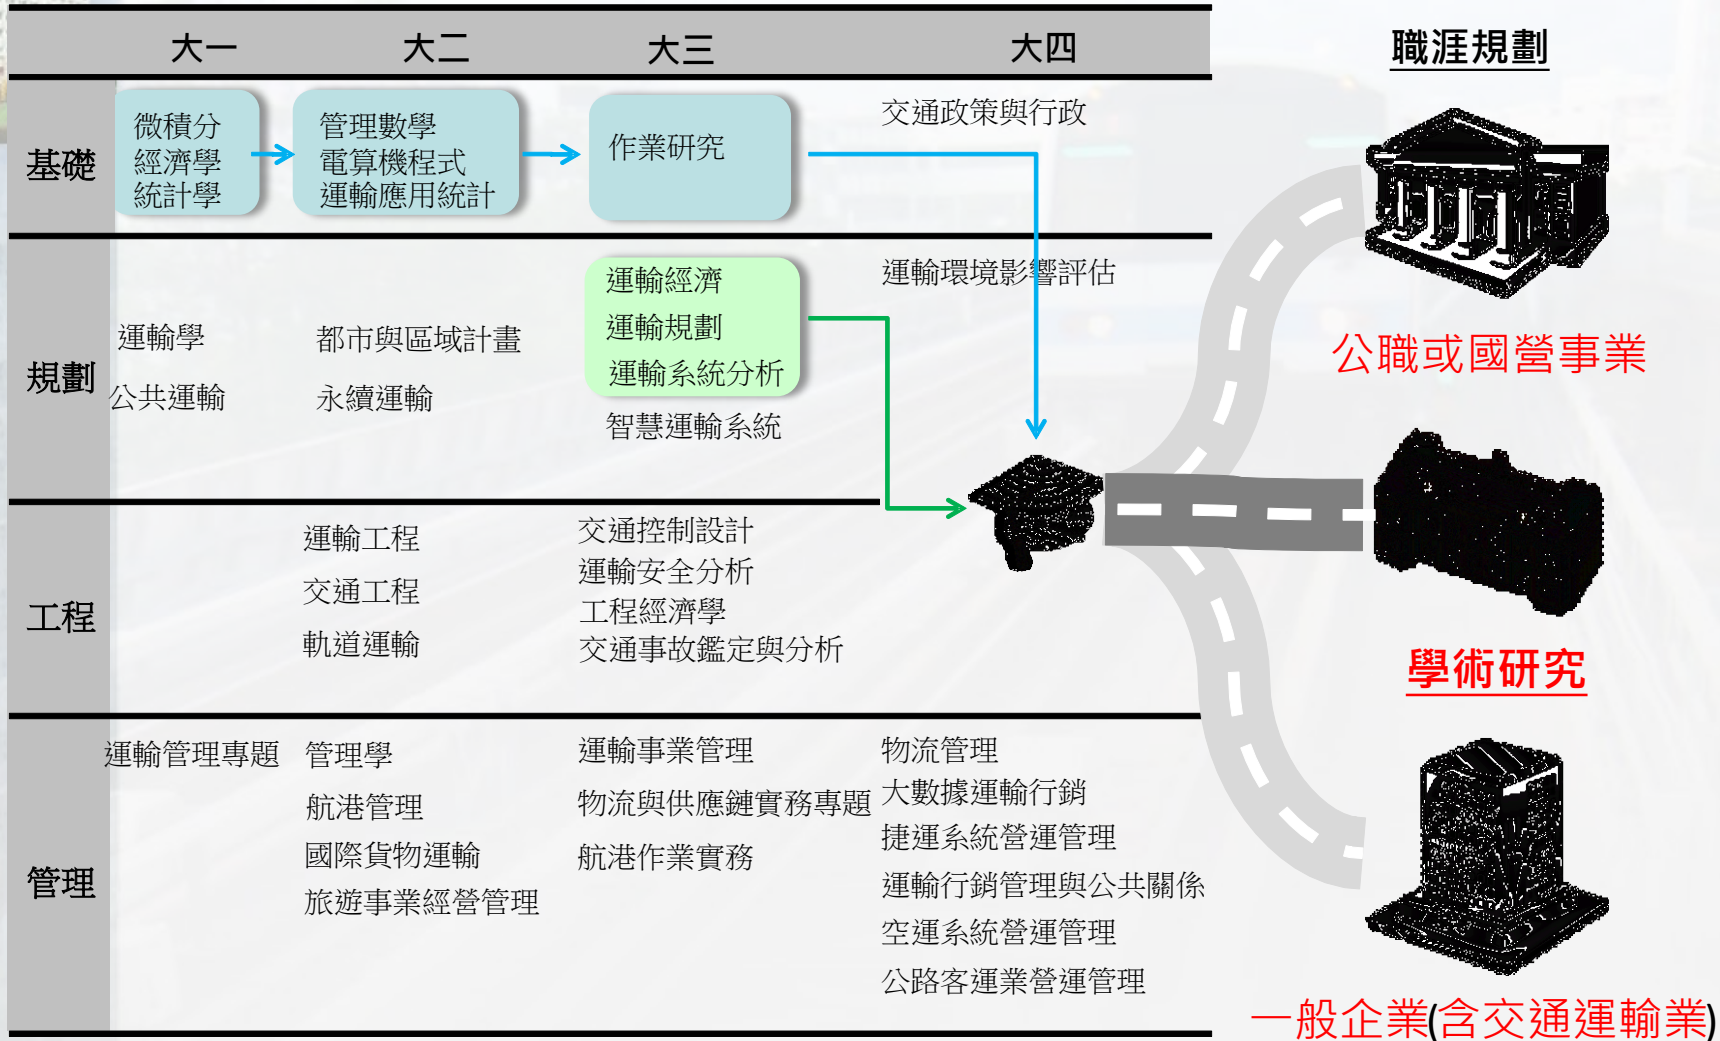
| | 大一 | 大二 | 大三 | 大四 |
|---|---|---|---|---|
| 基礎 | 微積分<br>經濟學<br>統計學 | 管理數學<br>電算機程式<br>運輸應用統計 | 作業研究 | 交通政策與行政 |
| 規劃 | 運輸學<br>公共運輸 | 都市與區域計畫<br>永續運輸 | 運輸經濟<br>運輸規劃<br>運輸系統分析<br>智慧運輸系統 | 運輸環境影響評估 |
| 工程 | | 運輸工程<br>交通工程<br>軌道運輸 | 交通控制設計<br>運輸安全分析<br>工程經濟學<br>交通事故鑑定與分析 | |
| 管理 | 運輸管理專題 | 管理學<br>航港管理<br>國際貨物運輸<br>旅遊事業經營管理 | 運輸事業管理<br>物流與供應鏈實務專題<br>航港作業實務 | 物流管理<br>大數據運輸行銷<br>捷運系統營運管理<br>運輸行銷管理與公共關係<br>空運系統營運管理<br>公路客運業營運管理 |

職涯規劃

公職或國營事業

學術研究

一般企業(含交通運輸業)